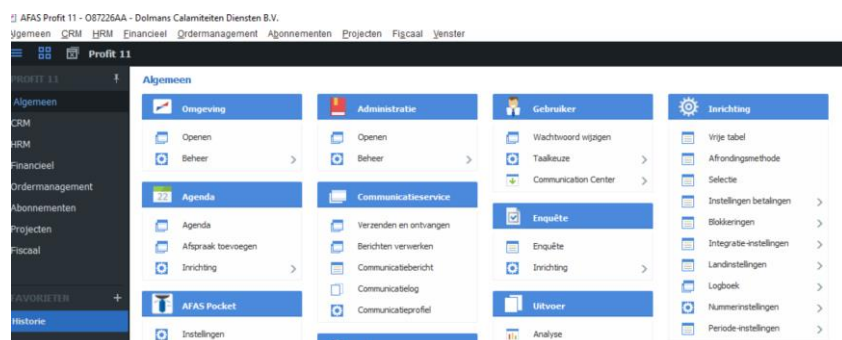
AFAS Profit 11 - O87226AA - Dolmans Calamiteiten Diensten B.V.
Algemeen CRM HRM Financieel Ordermanagement Abonnementen Projecten Fiscaal Venster

Profit 11

PROFIT 11
Algemeen
CRM
HRM
Financieel
Ordermanagement
Abonnementen
Projecten
Fiscaal

FAVORIETEN
Historie

Algemeen

Omgeving
Openen
Beheer

Agenda
Agenda
Afspraak toevoegen
Inrichting

AFAS Pocket
Instellingen

Administratie
Openen
Beheer

Communicatieservice
Verzenden en ontvangen
Berichten verwerken
Communicatiebericht
Communicatielog
Communicatieprofiel

Gebruiker
Wachtwoord wijzigen
Taalkeuze
Communication Center

Enquête
Enquête
Inrichting

Uitvoer
Analyse

Inrichting
Vrije tabel
Afrondingsmethode
Selectie
Instellingen betalingen
Blokkeringen
Integratie-instellingen
Landinstellingen
Logboek
Nummerinstellingen
Periode-instellingen